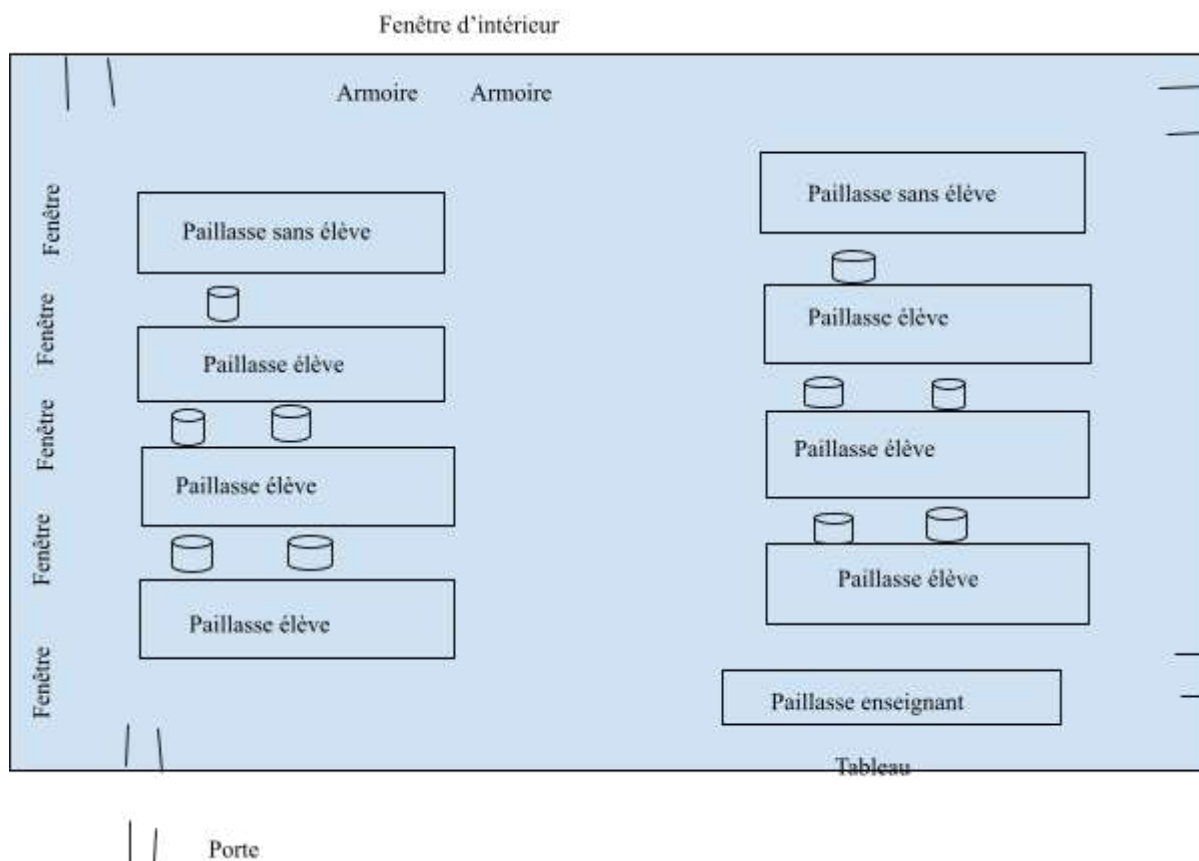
Fenêtre d'intérieur

Armoire Armoire

Fenêtre

Fenêtre

Fenêtre

Fenêtre

Fenêtre

Paillasse sans élève

Paillasse élève

Paillasse élève

Paillasse élève

Paillasse sans élève

Paillasse élève

Paillasse élève

Paillasse élève

Paillasse enseignant

Tableau

Porte